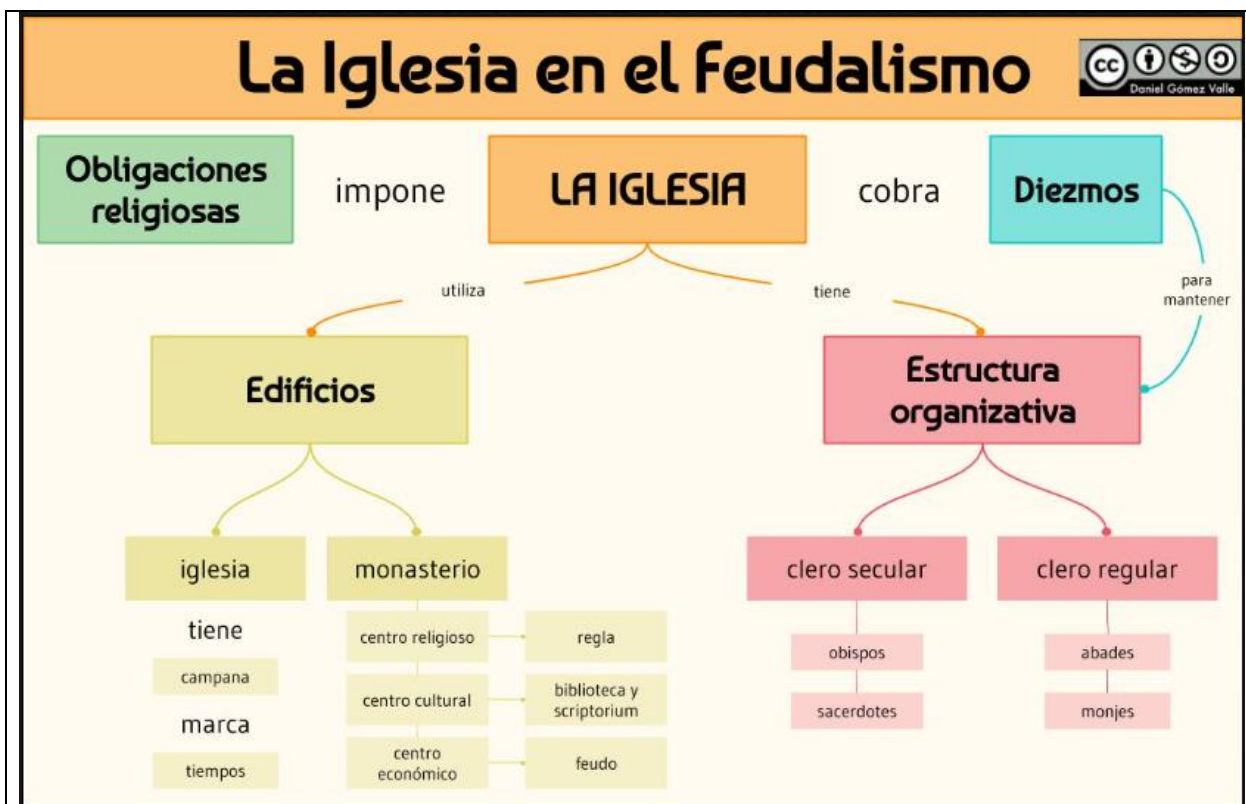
La Iglesia en el Feudalismo

Daniel Gómez Valle

Obligaciones religiosas

impone

LA IGLESIA

cobra

Diezmos

para mantener

utiliza

tiene

Edificios

Estructura organizativa

iglesia

monasterio

clero secular

clero regular

tiene

campana

marca

tiempos

centro religioso

regla

centro cultural

biblioteca y scriptorium

centro económico

feudo

obispos

sacerdotes

abades

monjes